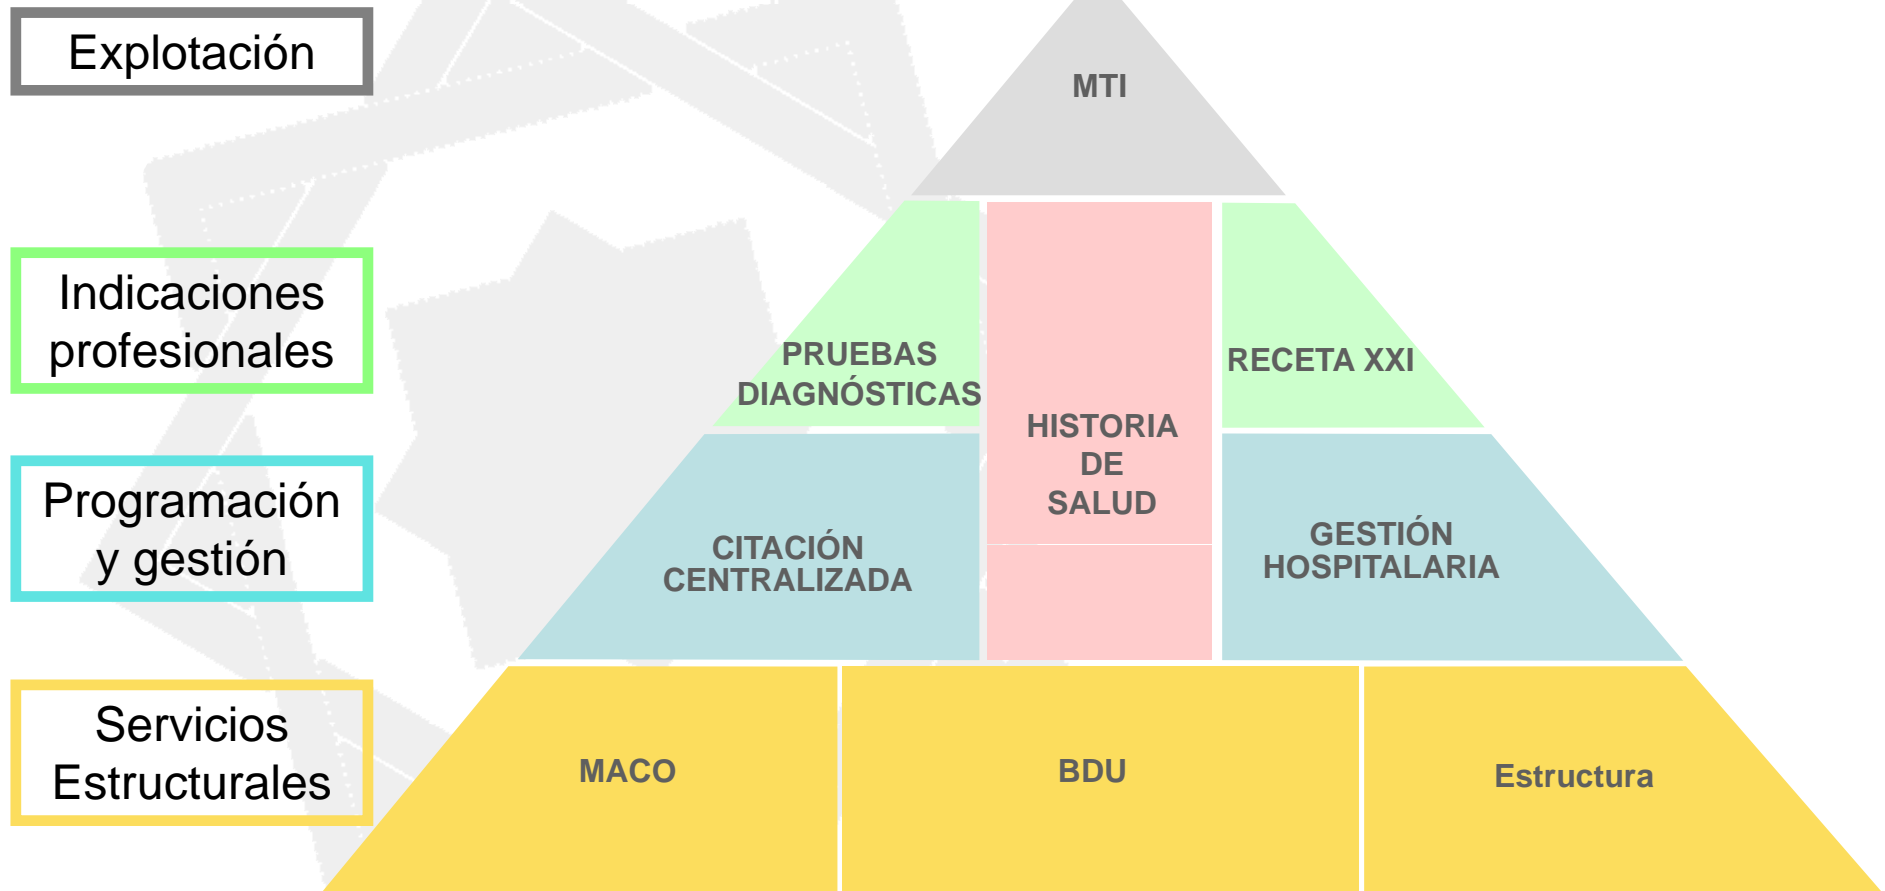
Explotación

Indicaciones profesionales

Programación y gestión

Servicios Estructurales

MTI

PRUEBAS DIAGNÓSTICAS

HISTORIA DE SALUD

RECETA XXI

CITACIÓN CENTRALIZADA

GESTIÓN HOSPITALARIA

MACO

BDU

Estructura